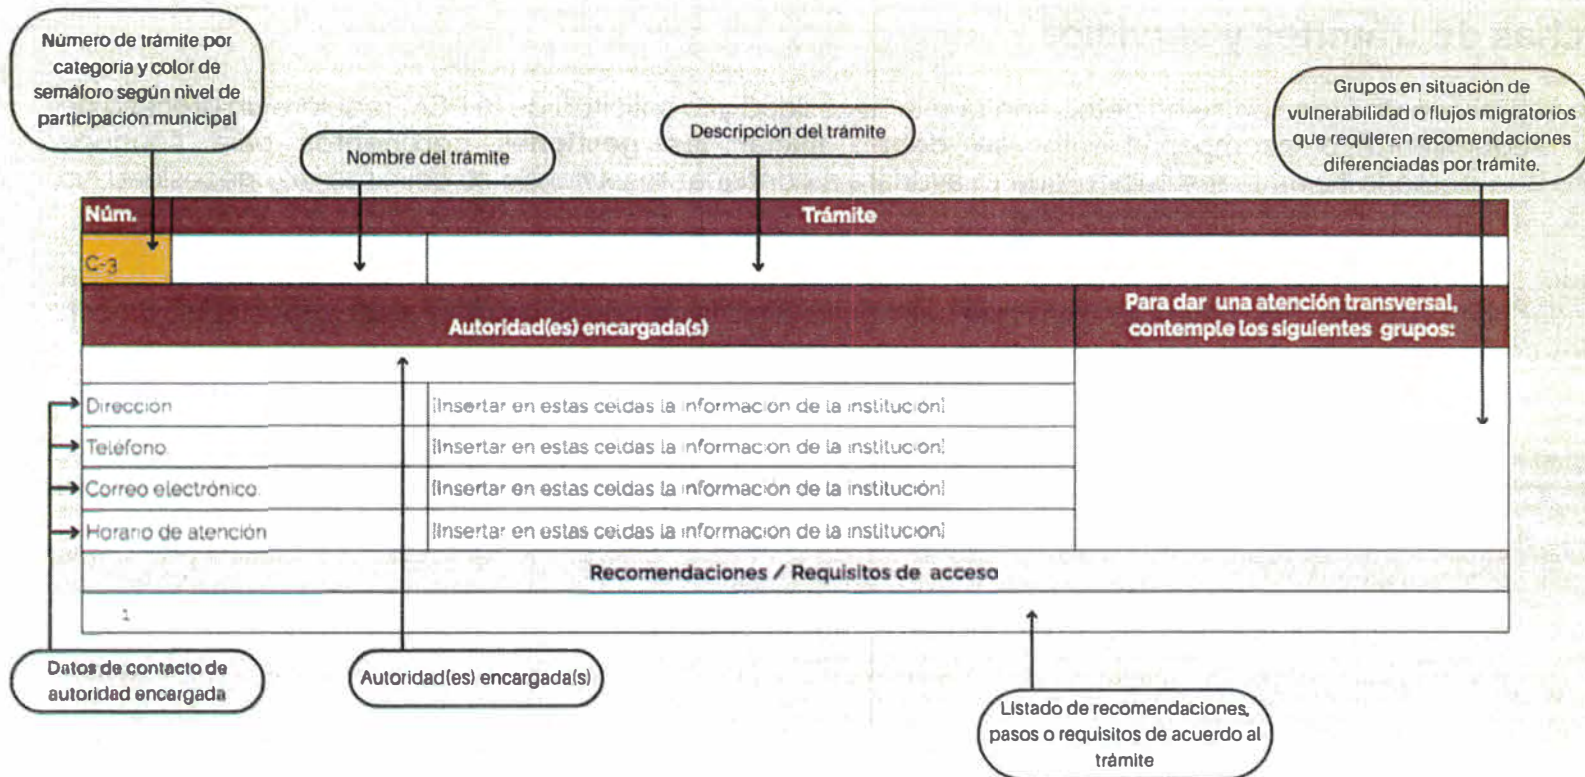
Número de trámite por categoría y color de semáforo según nivel de participación municipal

Nombre del trámite

Descripción del trámite

Grupos en situación de vulnerabilidad o flujos migratorios que requieren recomendaciones diferenciadas por trámite.

| Núm. | Trámite | |
|---|---|---|
| C-3 | | |

| Autoridad(es) encargada(s) | | Para dar una atención transversal, contemple los siguientes grupos: |
|---|---|---|
| | | |
| Dirección | [Insertar en estas celdas la información de la institución] | |
| Teléfono | [Insertar en estas celdas la información de la institución] | |
| Correo electrónico | [Insertar en estas celdas la información de la institución] | |
| Horario de atención | [Insertar en estas celdas la información de la institución] | |

Recomendaciones / Requisitos de acceso

1

Datos de contacto de autoridad encargada

Autoridad(es) encargada(s)

Listado de recomendaciones, pasos o requisitos de acuerdo al trámite